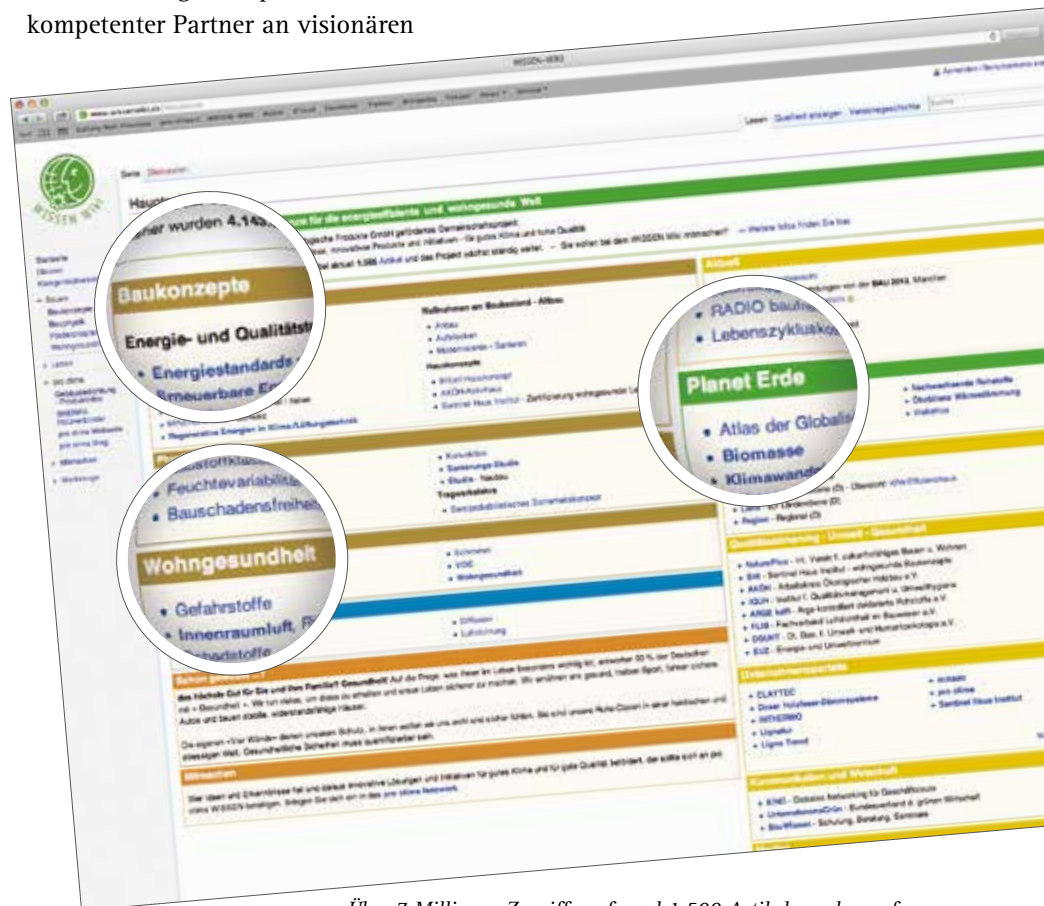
kompetenter Partner an visionären

WISSEN WIKI

Seite Diskussion

Lesen Quelltext anzeigen Versionsgeschichte

Haupt

ner wurden 4.143

Baukonzepte

Energie- und Qualitätsst

• Energiestandards

• Erneuerbare En

• Regenerative Energien in Klima-/Lüftungstechnik

Maßnahmen an Bestand - Altbau

• Feuchtevariabilit

• Bauschadensfreihe

Wohngesundheit

• Gefahrstoffe

• Innenraumluft, R

• Schadstoffe

Tragwerkslehre

Aktuell

• RADIO bau

• Lebenszykluskos

Planet Erde

• Atlas der Globalis

• Biomasse

• Klimawand

Qualitätssicherung - Umwelt - Gesundheit

Unternehmensportale

• CLAYTEC

• pro clima

• Sentinel Haus Institut

Kommunikation und Wirtschaft

Mitmachen

Über 7 Millionen Zugriffe auf rund 1.500 Artikel sprechen für